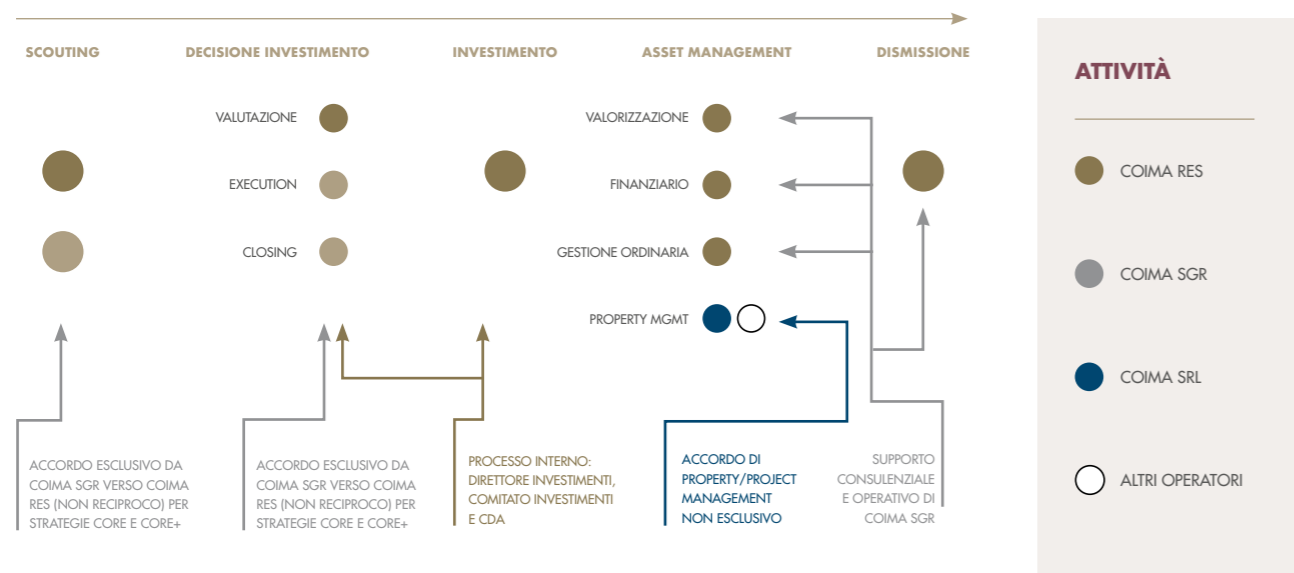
SCOUTING
DECISIONE INVESTIMENTO
INVESTIMENTO
ASSET MANAGEMENT
DISMISSIONE

VALUTAZIONE
EXECUTION
CLOSING

VALORIZZAZIONE
FINANZIARIO
GESTIONE ORDINARIA
PROPERTY MGMT

ACCORDO ESCLUSIVO DA COIMA SGR VERSO COIMA RES (NON RECIPROCO) PER STRATEGIE CORE E CORE+

ACCORDO ESCLUSIVO DA COIMA SGR VERSO COIMA RES (NON RECIPROCO) PER STRATEGIE CORE E CORE+

PROCESSO INTERNO: DIRETTORE INVESTIMENTI, COMITATO INVESTIMENTI E CDA

ACCORDO DI PROPERTY/PROJECT MANAGEMENT NON ESCLUSIVO

SUPPORTO CONSULENZIALE E OPERATIVO DI COIMA SGR

ATTIVITÀ

COIMA RES

COIMA SGR

COIMA SRL

ALTRI OPERATORI